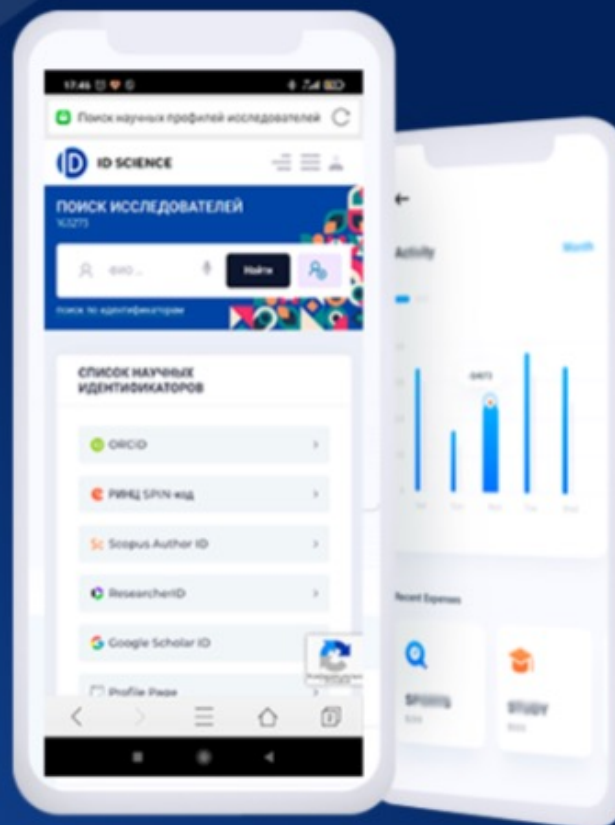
17:46

Поиск научных профилей исследователей

ID SCIENCE

ПОИСК ИССЛЕДОВАТЕЛЕЙ
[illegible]

ФИО...

Найти

поиск по идентификаторам

СПИСОК НАУЧНЫХ ИДЕНТИФИКАТОРОВ

ORCID

РИНЦ SPIN код

Scopus Author ID

ResearcherID

Google Scholar ID

Profile Page

Activity

Month

Recent Expenses

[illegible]

Study